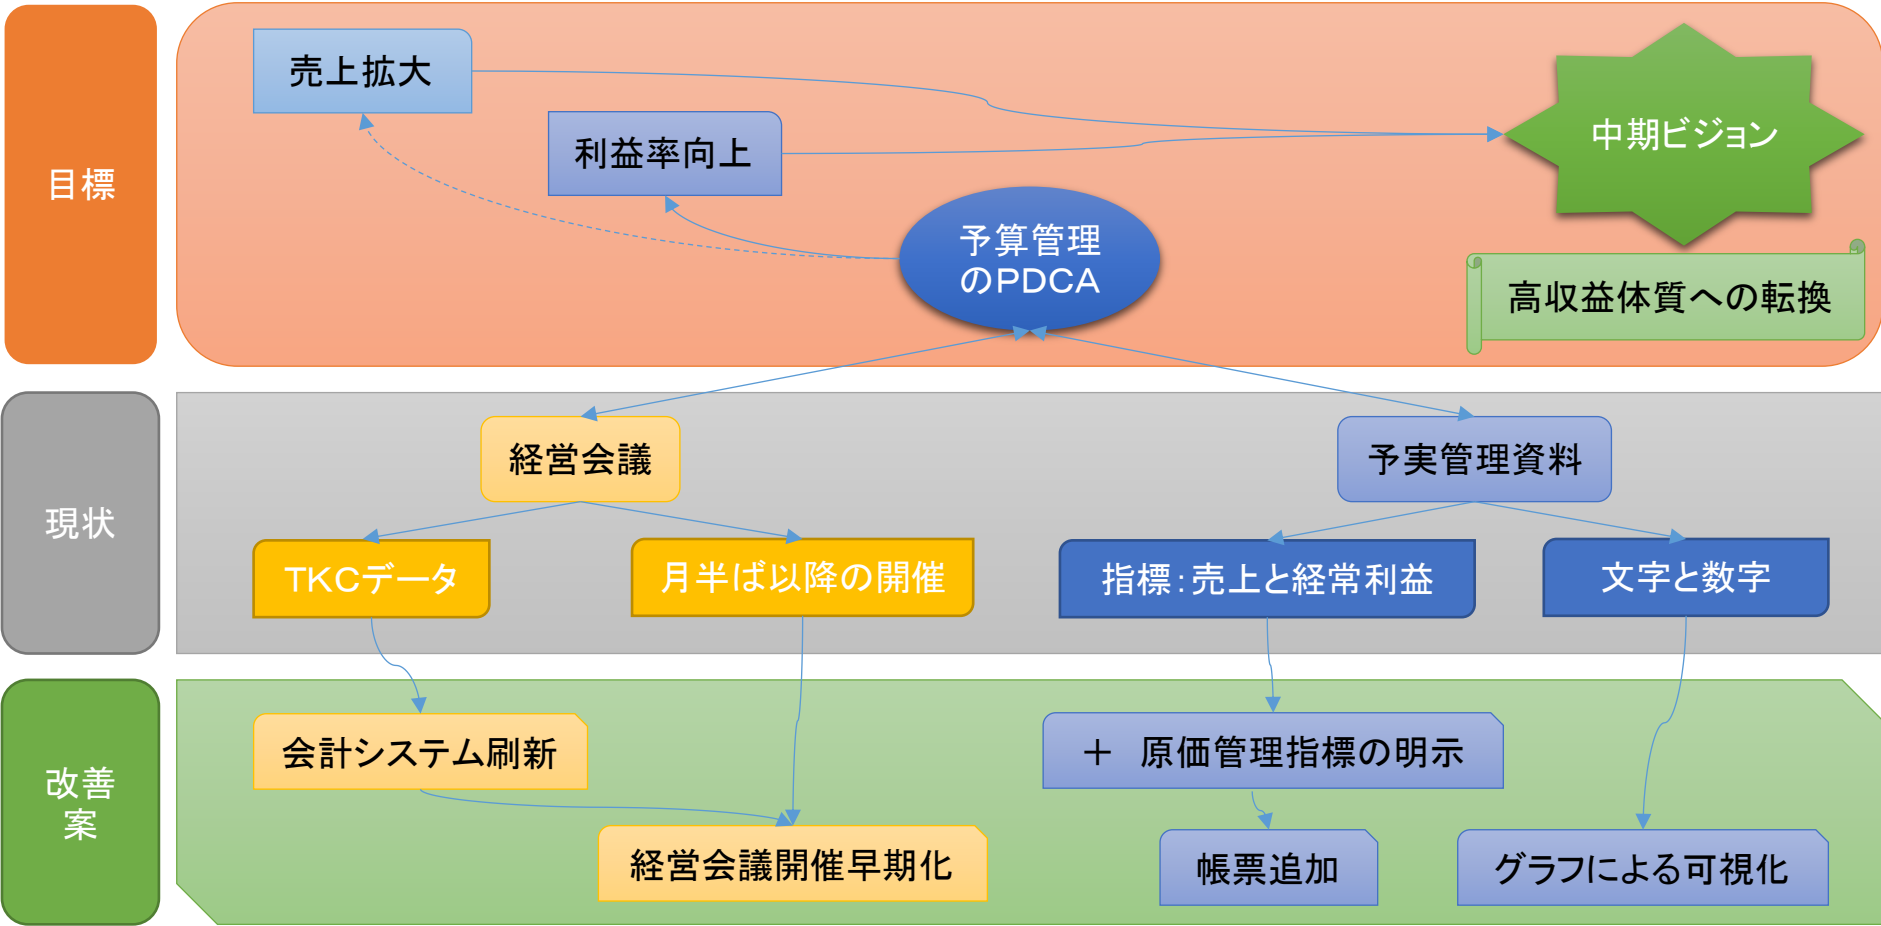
目標

売上拡大

利益率向上

中期ビジョン

予算管理のPDCA

高収益体質への転換

現状

経営会議

予実管理資料

TKCデータ

月半ば以降の開催

指標：売上と経常利益

文字と数字

改善案

会計システム刷新

＋　原価管理指標の明示

経営会議開催早期化

帳票追加

グラフによる可視化